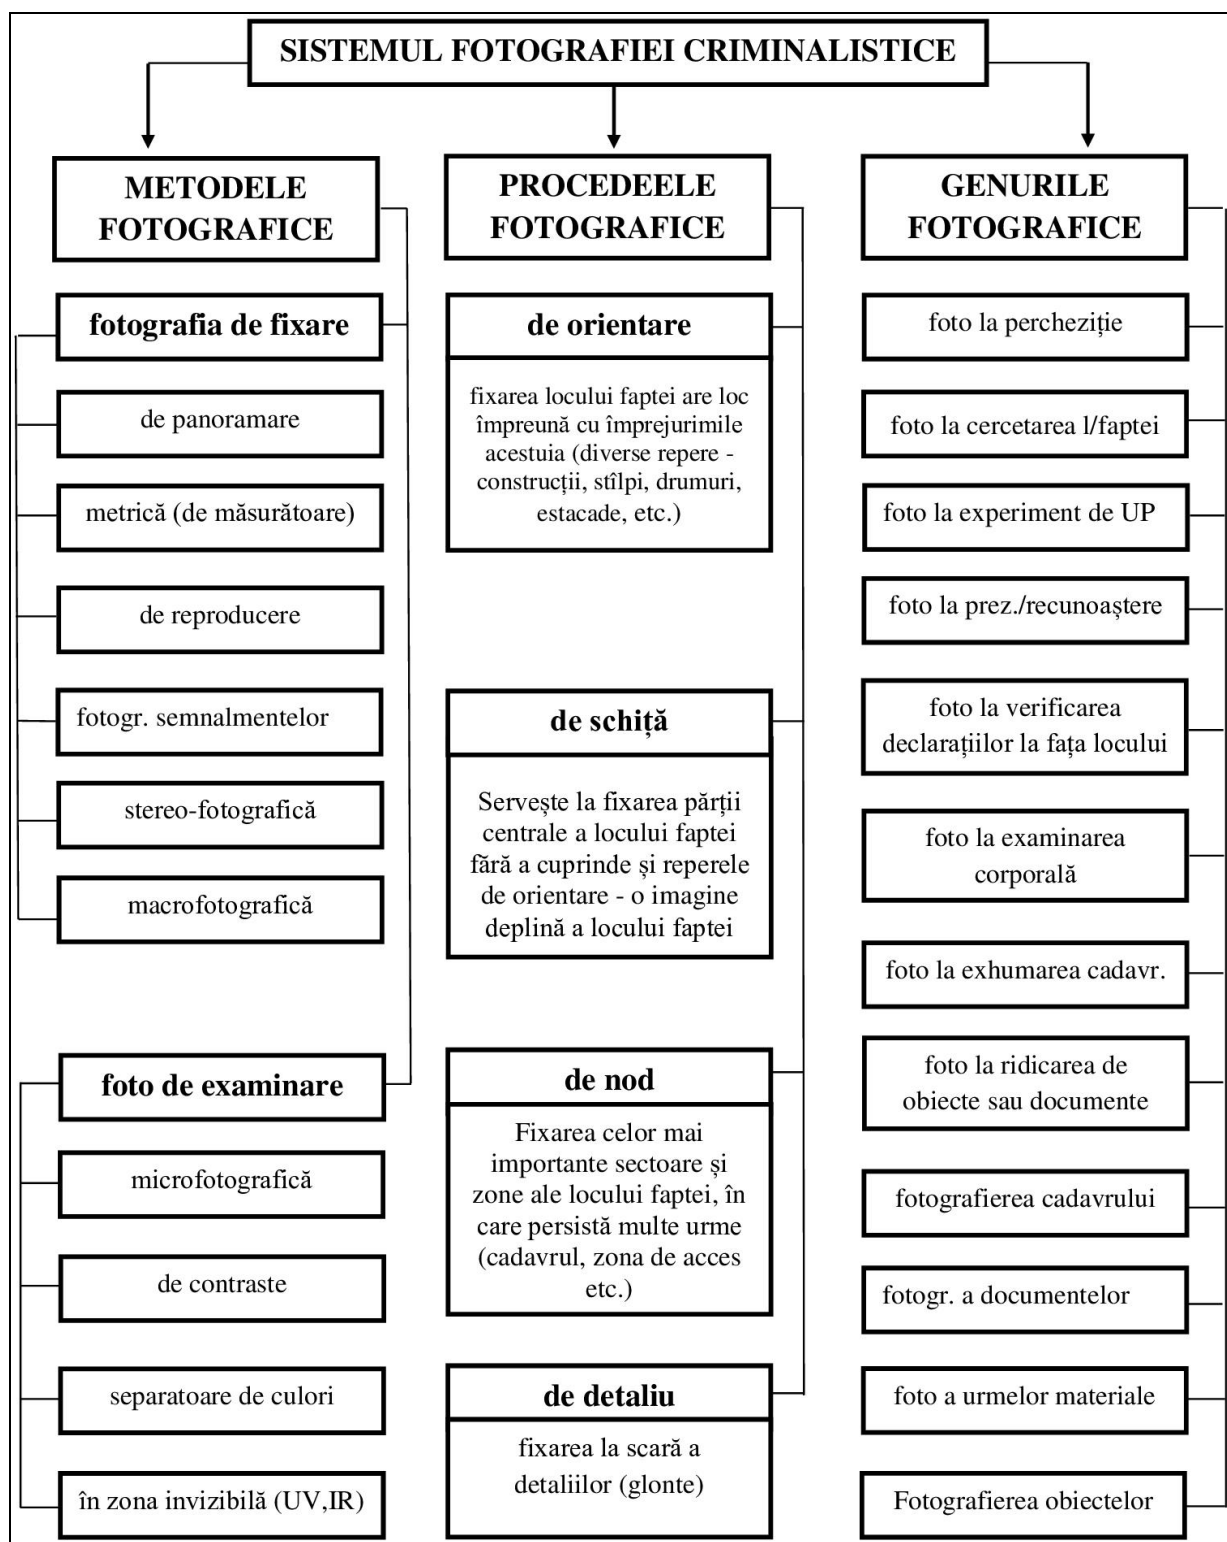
SISTEMUL FOTOGRAFIEI CRIMINALISTICE

METODELE FOTOGRAFICE

fotografia de fixare

de panoramare

metrică (de măsurătoare)

de reproducere

fotogr. semnalmentelor

stereo-fotografică

macrofotografică

foto de examinare

microfotografică

de contraste

separatoare de culori

în zona invizibilă (UV,IR)

PROCEDEELE FOTOGRAFICE

de orientare

fixarea locului faptei are loc împreună cu împrejurimile acestuia (diverse repere - construcții, stîlpi, drumuri, estacade, etc.)

de schiță

Servește la fixarea părții centrale a locului faptei fără a cuprinde și reperele de orientare - o imagine deplină a locului faptei

de nod

Fixarea celor mai importante sectoare și zone ale locului faptei, în care persistă multe urme (cadavrul, zona de acces etc.)

de detaliu

fixarea la scară a detaliilor (glonte)

GENURILE FOTOGRAFICE

foto la percheziție

foto la cercetarea l/faptei

foto la experiment de UP

foto la prez./recunoaștere

foto la verificarea declarațiilor la fața locului

foto la examinarea corporală

foto la exhumarea cadavr.

foto la ridicarea de obiecte sau documente

fotografierea cadavrului

fotogr. a documentelor

foto a urmelor materiale

Fotografierea obiectelor